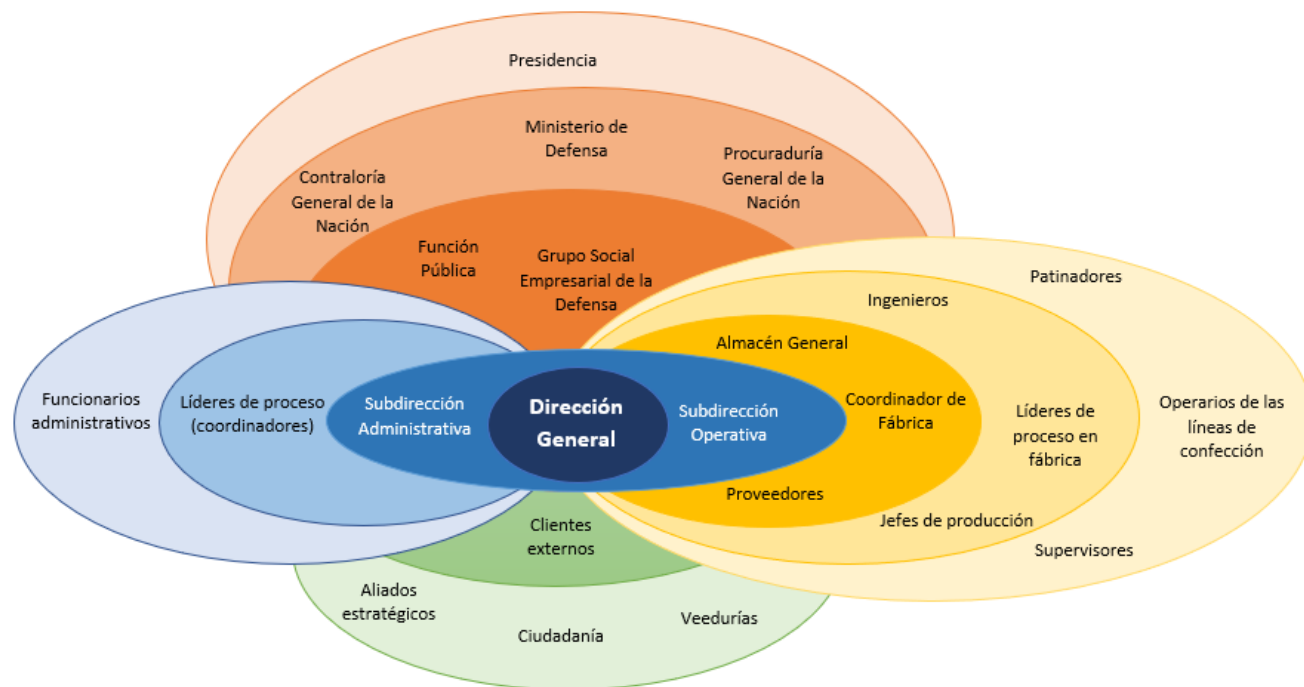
Presidencia

Ministerio de Defensa

Contraloría General de la Nación

Procuraduría General de la Nación

Función Pública

Grupo Social Empresarial de la Defensa

Patinadores

Ingenieros

Almacén General

Funcionarios administrativos

Líderes de proceso (coordinadores)

Subdirección Administrativa

Dirección General

Subdirección Operativa

Coordinador de Fábrica

Líderes de proceso en fábrica

Operarios de las líneas de confección

Proveedores

Clientes externos

Jefes de producción

Supervisores

Aliados estratégicos

Ciudadanía

Veedurías